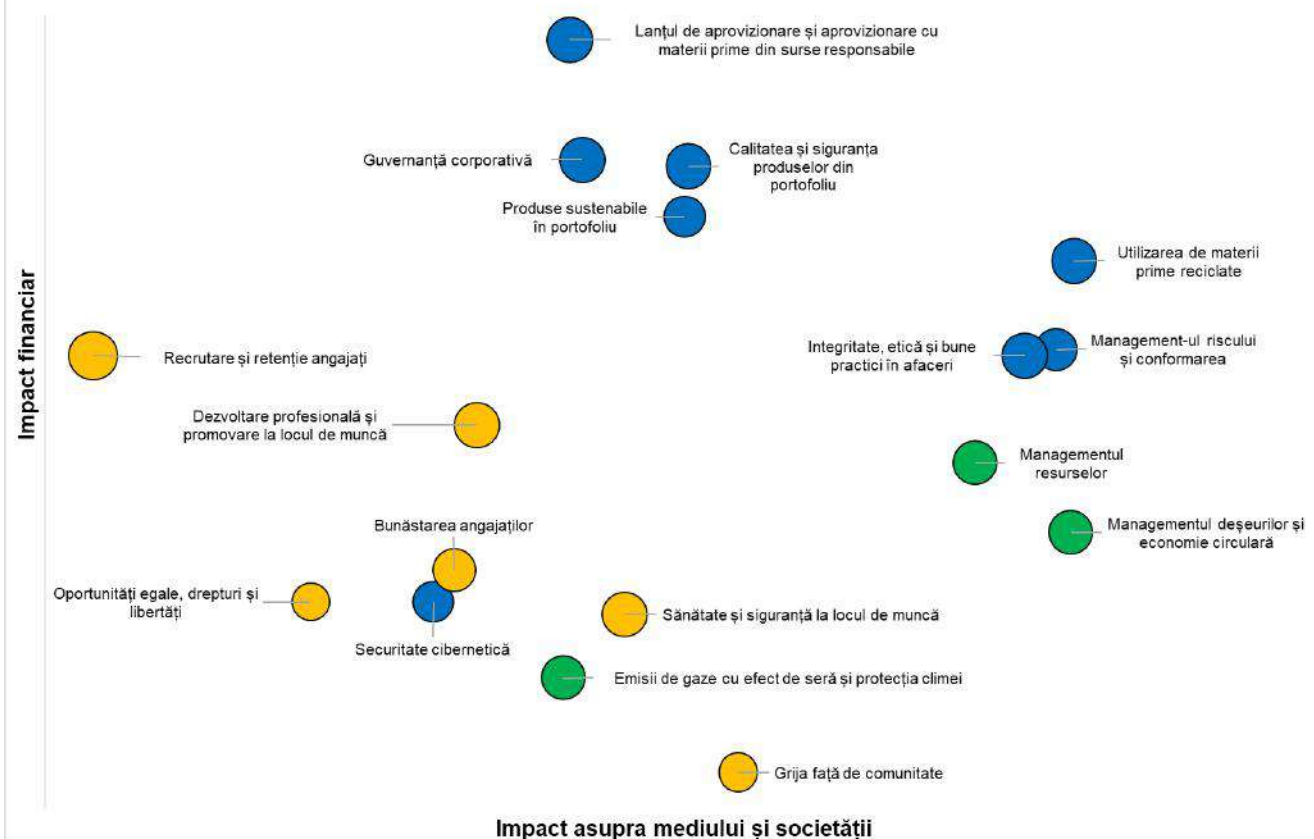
Lanțul de aprovizionare și aprovizionare cu materii prime din surse responsabile

Guvernanță corporativă

Calitatea și siguranța produselor din portofoliu

Produse sustenabile în portofoliu

Utilizarea de materii prime reciclate

Impact financiar

Recrutare și retenție angajați

Integritate, etică și bune practici în afaceri

Management-ul riscului și conformarea

Dezvoltare profesională și promovare la locul de muncă

Managementul resurselor

Managementul deșeurilor și economie circulară

Bunăstarea angajaților

Oportunități egale, drepturi și libertăți

Sănătate și siguranță la locul de muncă

Securitate cibernetică

Emisii de gaze cu efect de seră și protecția climei

Grija față de comunitate

Impact asupra mediului și societății